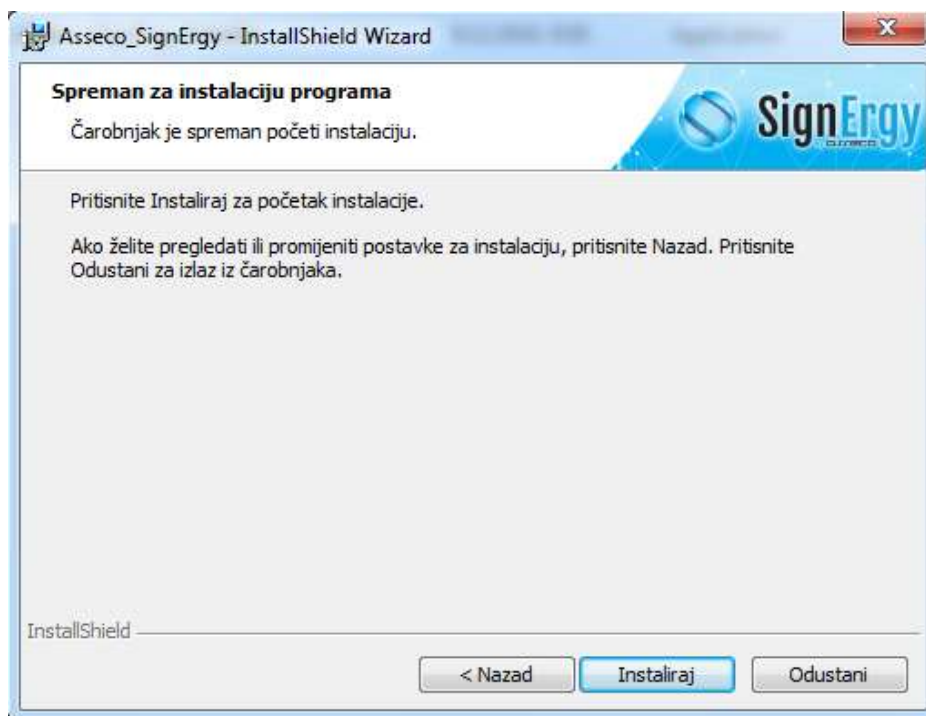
Asseco_SignErgy - InstallShield Wizard

Spreman za instalaciju programa

Čarobnjak je spreman početi instalaciju.

SignErgy

Pritisnite Instaliraj za početak instalacije.

Ako želite pregledati ili promijeniti postavke za instalaciju, pritisnite Nazad. Pritisnite Odustani za izlaz iz čarobnjaka.

InstallShield

< Nazad Instaliraj Odustani